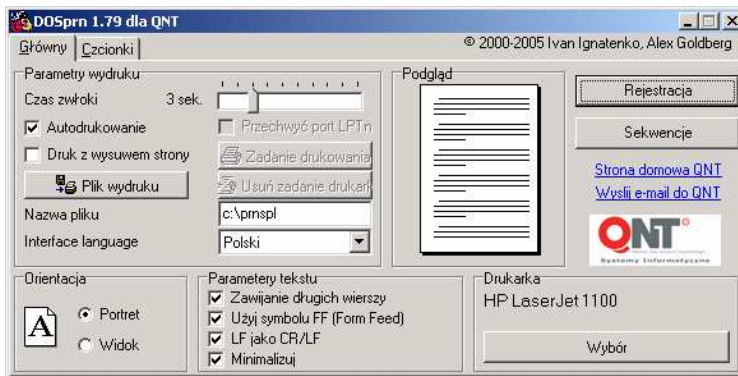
DOSprn 1.79 dla QNT

Główny | Czcionki

© 2000-2005 Ivan Ignatenko, Alex Goldberg

Parametry wydruku

Czas zwłoki 3 sek.

Autodrukowanie

Przechwyć port LPTn

Druk z wysuwem strony

Zadanie drukowania

Plik wydruku

Usuń zadanie drukark

Nazwa pliku c:\prnspl

Interface language Polski

Podgląd

Rejestracja

Sekwencje

Strona domowa QNT

Wyślij e-mail do QNT

QNT

Systemy Informatyczne

Orientacja

A

Portret

Widok

Parametery tekstu

Zawijanie długich wierszy

Użyj symbolu FF (Form Feed)

LF jako CR/LF

Minimalizuj

Drukarka

HP LaserJet 1100

Wybór